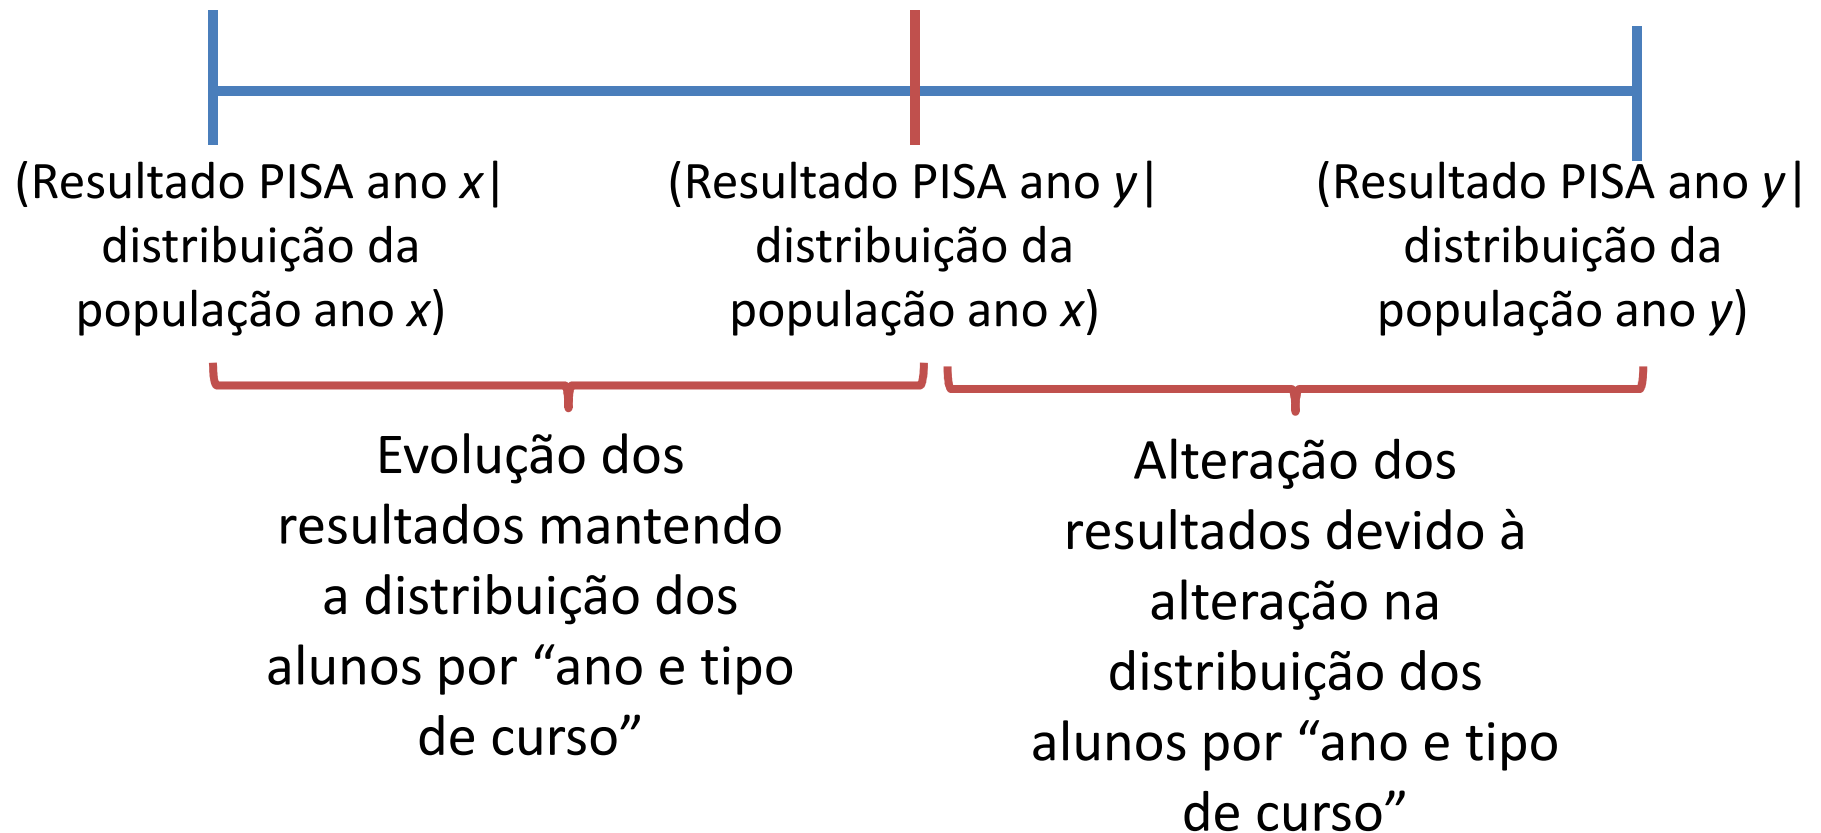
(Resultado PISA ano $x$| distribuição da população ano $x$)

(Resultado PISA ano $y$| distribuição da população ano $x$)

(Resultado PISA ano $y$| distribuição da população ano $y$)

Evolução dos resultados mantendo a distribuição dos alunos por “ano e tipo de curso”

Alteração dos resultados devido à alteração na distribuição dos alunos por “ano e tipo de curso”